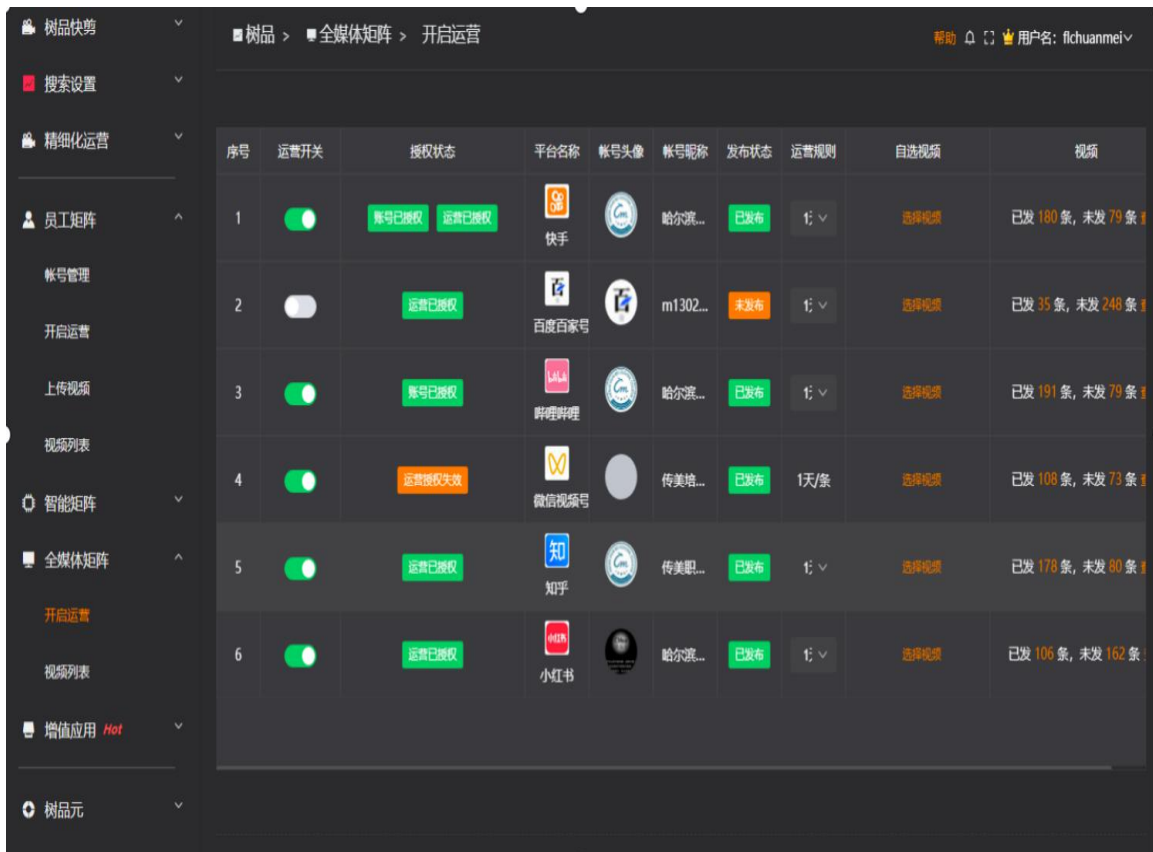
树品快剪
搜索设置
精细化运营
员工矩阵
帐号管理
开启运营
上传视频
视频列表
智能矩阵
全媒体矩阵
开启运营
视频列表
增值应用 Hot
树品元

树品 > 全媒体矩阵 > 开启运营

帮助 用户名: flchuanmei

| 序号 | 运营开关 | 授权状态 | 平台名称 | 帐号头像 | 帐号昵称 | 发布状态 | 运营规则 | 自选视频 | 视频 |
|---|---|---|---|---|---|---|---|---|---|
| 1 | | 账号已授权 运营已授权 | 快手 | | 哈尔滨... | 已发布 | 1 | 选择视频 | 已发 180 条，未发 79 条 |
| 2 | | 运营已授权 | 百度百家号 | | m1302... | 未发布 | 1 | 选择视频 | 已发 35 条，未发 248 条 |
| 3 | | 账号已授权 | 哔哩哔哩 | | 哈尔滨... | 已发布 | 1 | 选择视频 | 已发 191 条，未发 79 条 |
| 4 | | 运营授权失效 | 微信视频号 | | 传美培... | 已发布 | 1天/条 | 选择视频 | 已发 108 条，未发 73 条 |
| 5 | | 运营已授权 | 知乎 | | 传美职... | 已发布 | 1 | 选择视频 | 已发 178 条，未发 80 条 |
| 6 | | 运营已授权 | 小红书 | | 哈尔滨... | 已发布 | 1 | 选择视频 | 已发 106 条，未发 162 条 |